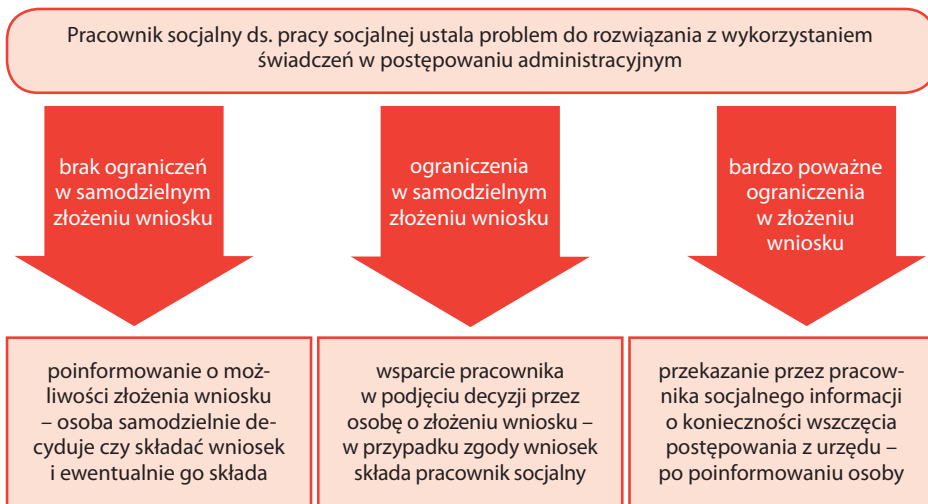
Pracownik socjalny ds. pracy socjalnej ustala problem do rozwiązania z wykorzystaniem świadczeń w postępowaniu administracyjnym

brak ograniczeń w samodzielnym złożeniu wniosku

ograniczenia w samodzielnym złożeniu wniosku

bardzo poważne ograniczenia w złożeniu wniosku

poinformowanie o możliwości złożenia wniosku – osoba samodzielnie decyduje czy składać wniosek i ewentualnie go składa

wsparcie pracownika w podjęciu decyzji przez osobę o złożeniu wniosku – w przypadku zgody wniosek składa pracownik socjalny

przekazanie przez pracownika socjalnego informacji o konieczności wszczęcia postępowania z urzędu – po poinformowaniu osoby